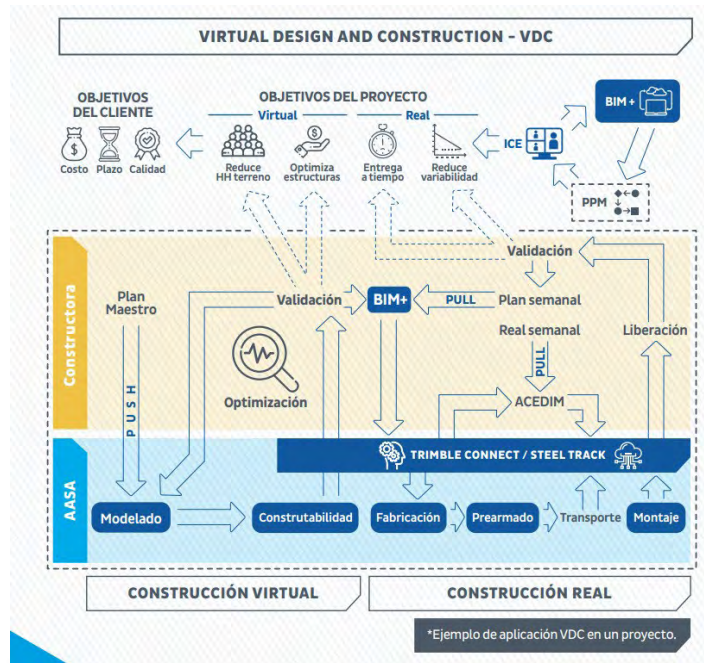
VIRTUAL DESIGN AND CONSTRUCTION - VDC

OBJETIVOS DEL CLIENTE
Costo Plazo Calidad

OBJETIVOS DEL PROYECTO
Virtual
Reduce HH terreno
Optimiza estructuras
Real
Entrega a tiempo
Reduce variabilidad

ICE
BIM +
PPM

Constructora
Plan Maestro
PUSH
Validación
BIM+
PULL
Plan semanal
Validación
Real semanal
PULL
Liberación
Optimización
ACEDIM

AASA
TRIMBLE CONNECT / STEEL TRACK
Modelado
Construtabilidad
Fabricación
Prearmado
Transporte
Montaje

CONSTRUCCIÓN VIRTUAL
CONSTRUCCIÓN REAL

*Ejemplo de aplicación VDC en un proyecto.